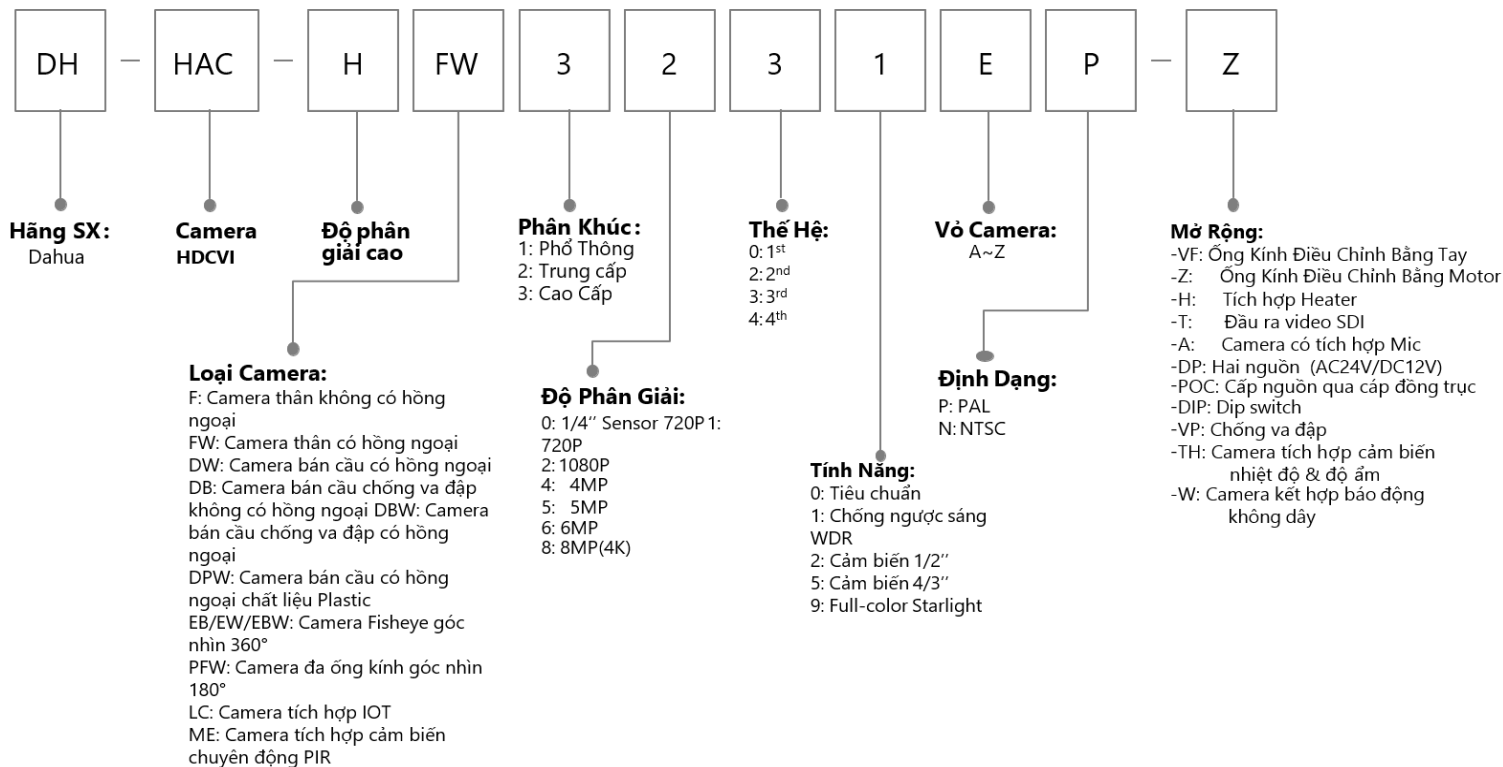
DH — HAC — H FW 3 2 3 1 E P — Z

Hãng SX:
Dahua

Camera
HDCVI

Độ phân giải cao

Phân Khúc:
1: Phổ Thông
2: Trung cấp
3: Cao Cấp

Thế Hệ:
0: $1^{st}$
2: $2^{nd}$
3: $3^{rd}$
4: $4^{th}$

Vỏ Camera:
A~Z

Mở Rộng:
-VF: Ống Kính Điều Chỉnh Bằng Tay
-Z: Ống Kính Điều Chỉnh Bằng Motor
-H: Tích hợp Heater
-T: Đầu ra video SDI
-A: Camera có tích hợp Mic
-DP: Hai nguồn (AC24V/DC12V)
-POC: Cấp nguồn qua cáp đồng trục
-DIP: Dip switch
-VP: Chống va đập
-TH: Camera tích hợp cảm biến nhiệt độ & độ ẩm
-W: Camera kết hợp báo động không dây

Loại Camera:
F: Camera thân không có hồng ngoại
FW: Camera thân có hồng ngoại
DW: Camera bán cầu có hồng ngoại
DB: Camera bán cầu chống va đập không có hồng ngoại DBW: Camera bán cầu chống va đập có hồng ngoại
DPW: Camera bán cầu có hồng ngoại chất liệu Plastic
EB/EW/EBW: Camera Fisheye góc nhìn 360°
PFW: Camera đa ống kính góc nhìn 180°
LC: Camera tích hợp IOT
ME: Camera tích hợp cảm biến chuyển động PIR

Độ Phân Giải:
0: 1/4'' Sensor 720P 1: 720P
2: 1080P
4: 4MP
5: 5MP
6: 6MP
8: 8MP(4K)

Định Dạng:
P: PAL
N: NTSC

Tính Năng:
0: Tiêu chuẩn
1: Chống ngược sáng WDR
2: Cảm biến 1/2''
5: Cảm biến 4/3''
9: Full-color Starlight